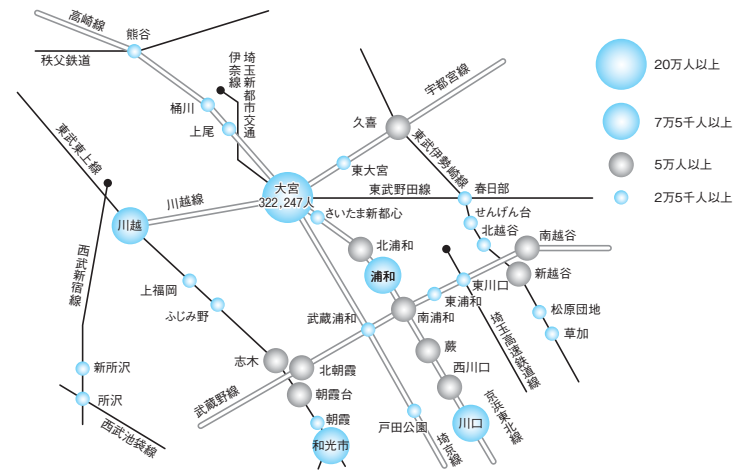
高崎線
熊谷
秩父鉄道
埼玉新都市交通伊奈線
桶川
上尾
宇都宮線
久喜
東武伊勢崎線
東大宮
東武東上線
大宮
322,247人
東武野田線
春日部
川越線
川越
さいたま新都心
せんげん台
北越谷
南越谷
北浦和
浦和
東川口
新越谷
西武新宿線
上福岡
東浦和
ふじみ野
武蔵浦和
南浦和
松原団地
埼玉高速鉄道線
草加
志木
北朝霞
蕨
新所沢
朝霞台
西川口
所沢
武蔵野線
京浜東北線
朝霞
戸田公園
川口
西武池袋線
和光市
埼京線
20万人以上
7万5千人以上
5万人以上
2万5千人以上